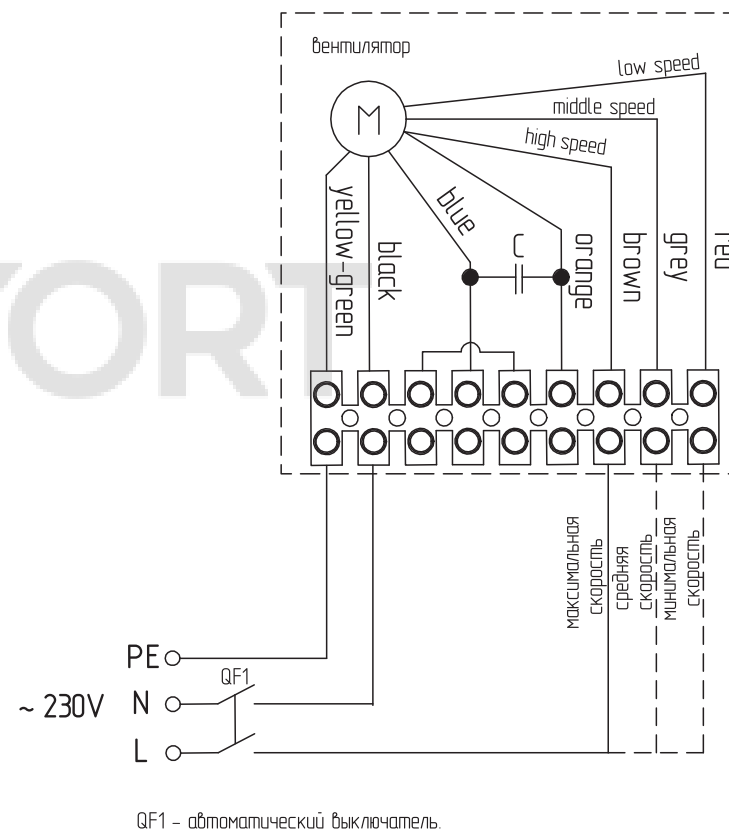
вентилятор

low speed

middle speed

high speed

M

yellow-green

black

blue

C

orange

brown

grey

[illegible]

ORT

максимальная скорость

средняя скорость

минимальная скорость

PE

QF1

~ 230V N

L

QF1 – автоматический выключатель.